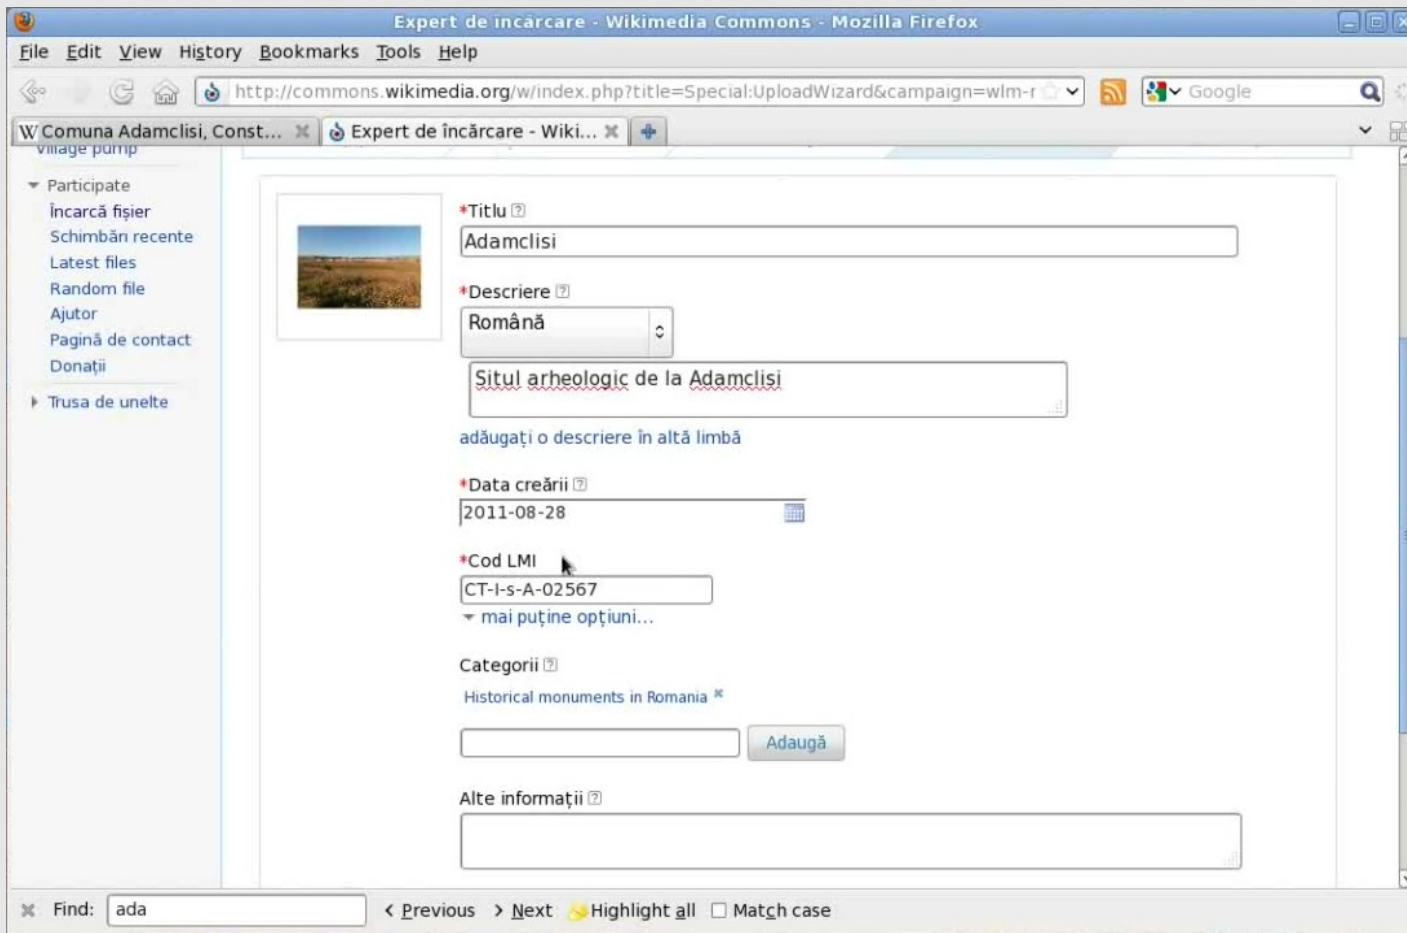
Expert de încărcare - Wikimedia Commons - Mozilla Firefox

File Edit View History Bookmarks Tools Help

http://commons.wikimedia.org/w/index.php?title=Special:UploadWizard&campaign=wlm-r

Google

Comuna Adamclisi, Const... | Expert de încărcare - Wiki...

Village pump

Participate
Încarcă fișier
Schimbări recente
Latest files
Random file
Ajutor
Pagină de contact
Donații

Trusa de unelte

*Titlu
Adamclisi

*Descriere
Română
Situl arheologic de la Adamclisi

adăugați o descriere în altă limbă

*Data creării
2011-08-28

*Cod LMI
CT-I-s-A-02567
mai puține opțiuni...

Categorii
Historical monuments in Romania

Adaugă

Alte informații

Find: ada | Previous | Next | Highlight all | Match case